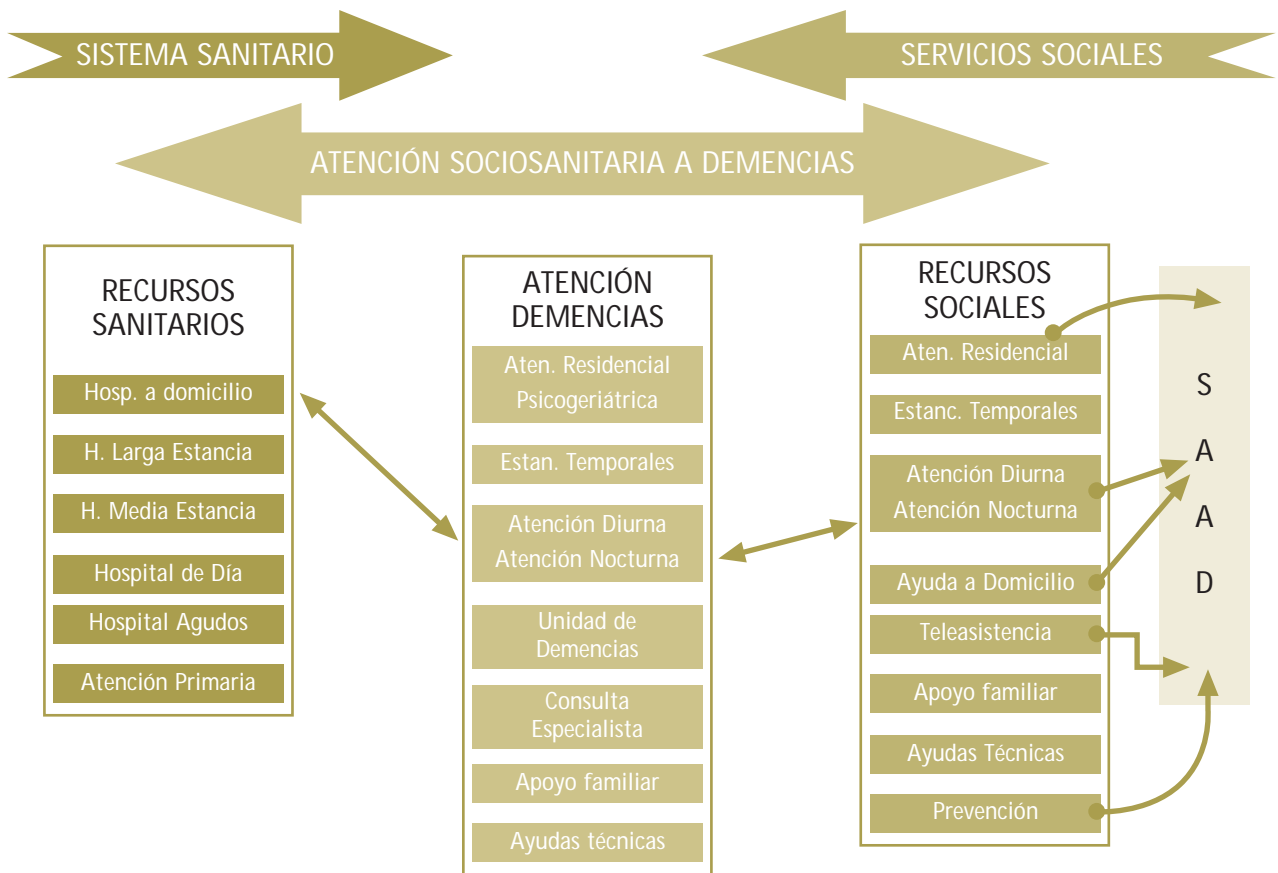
SISTEMA SANITARIO

SERVICIOS SOCIALES

ATENCIÓN SOCIOSANITARIA A DEMENCIAS

RECURSOS SANITARIOS

Hosp. a domicilio

H. Larga Estancia

H. Media Estancia

Hospital de Día

Hospital Agudos

Atención Primaria

ATENCIÓN DEMENCIAS

Aten. Residencial Psicogeriátrica

Estan. Temporales

Atención Diurna Atención Nocturna

Unidad de Demencias

Consulta Especialista

Apoyo familiar

Ayudas técnicas

RECURSOS SOCIALES

Aten. Residencial

Estanc. Temporales

Atención Diurna Atención Nocturna

Ayuda a Domicilio

Teleasistencia

Apoyo familiar

Ayudas Técnicas

Prevención

S
A
A
D